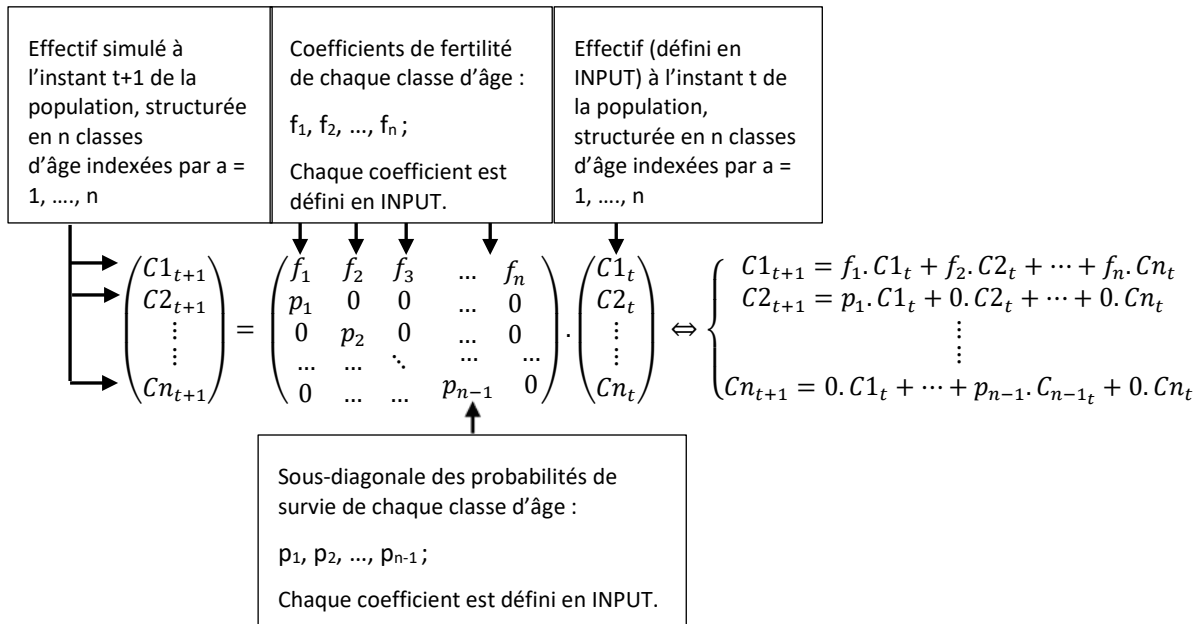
Effectif simulé à l'instant t+1 de la population, structurée en n classes d'âge indexées par a = 1, …., n

Coefficients de fertilité de chaque classe d'âge :

$f_1$, $f_2$, …, $f_n$ ;

Chaque coefficient est défini en INPUT.

Effectif (défini en INPUT) à l'instant t de la population, structurée en n classes d'âge indexées par a = 1, …., n

$\begin{pmatrix} C1_{t+1} \\ C2_{t+1} \\ \vdots \\ Cn_{t+1} \end{pmatrix} = \begin{pmatrix} f_1 & f_2 & f_3 & \dots & f_n \\ p_1 & 0 & 0 & \dots & 0 \\ 0 & p_2 & 0 & \dots & 0 \\ \dots & \dots & \ddots & \dots & \dots \\ 0 & \dots & \dots & p_{n-1} & 0 \end{pmatrix} . \begin{pmatrix} C1_t \\ C2_t \\ \vdots \\ Cn_t \end{pmatrix} \Leftrightarrow \begin{cases} C1_{t+1} = f_1.C1_t + f_2.C2_t + \dots + f_n.Cn_t \\ C2_{t+1} = p_1.C1_t + 0.C2_t + \dots + 0.Cn_t \\ \vdots \\ Cn_{t+1} = 0.C1_t + \dots + p_{n-1}.C_{n-1_t} + 0.Cn_t \end{cases}$

Sous-diagonale des probabilités de survie de chaque classe d'âge :

$p_1$, $p_2$, …, $p_{n-1}$ ;

Chaque coefficient est défini en INPUT.